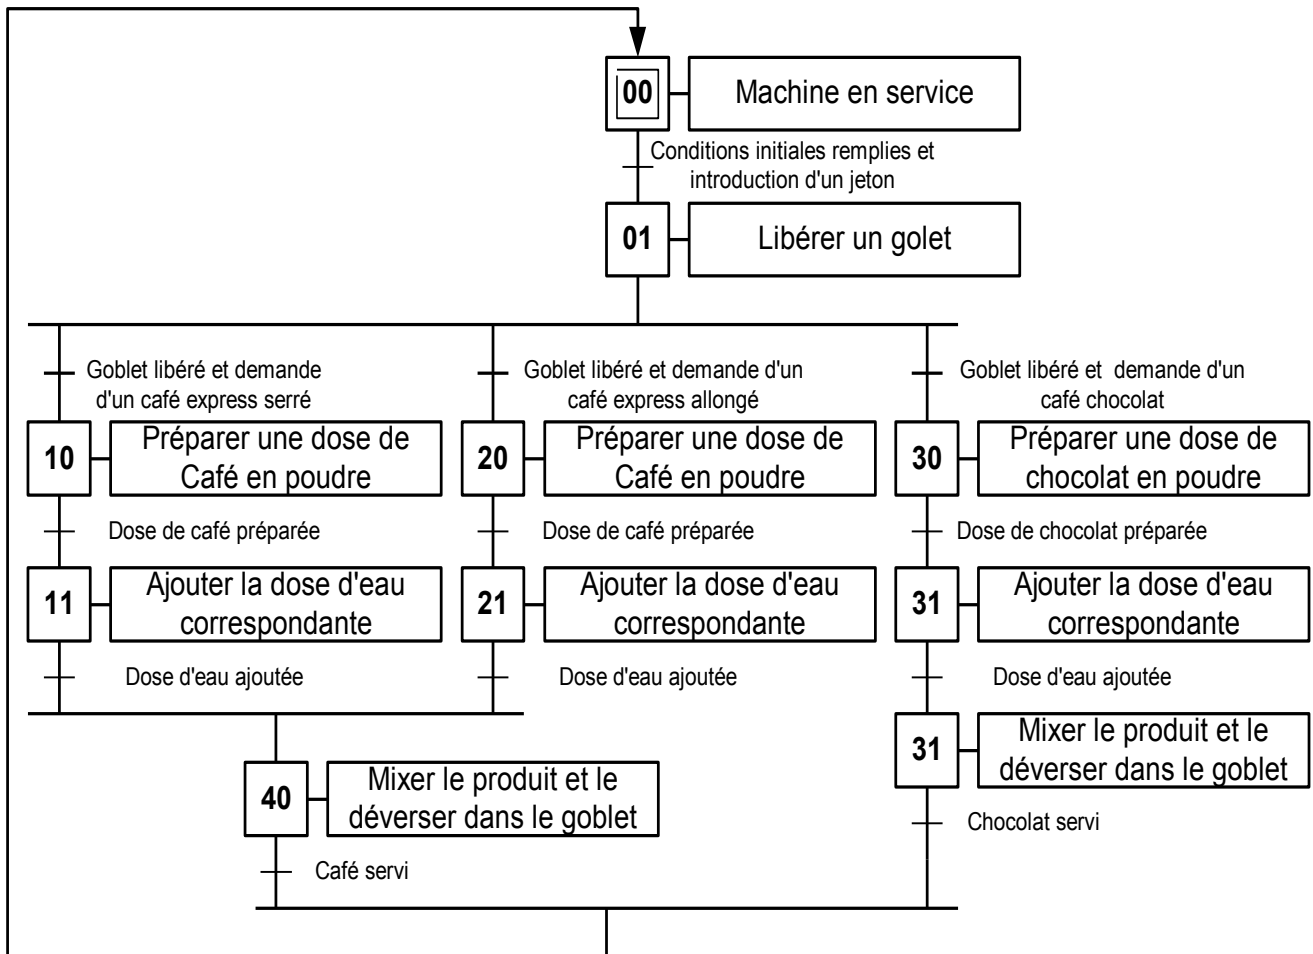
00 Machine en service

Conditions initiales remplies et introduction d'un jeton

01 Libérer un golet

Goblet libéré et demande d'un café express serré

10 Préparer une dose de Café en poudre

Dose de café préparée

11 Ajouter la dose d'eau correspondante

Dose d'eau ajoutée

Goblet libéré et demande d'un café express allongé

20 Préparer une dose de Café en poudre

Dose de café préparée

21 Ajouter la dose d'eau correspondante

Dose d'eau ajoutée

Goblet libéré et demande d'un café chocolat

30 Préparer une dose de chocolat en poudre

Dose de chocolat préparée

31 Ajouter la dose d'eau correspondante

Dose d'eau ajoutée

31 Mixer le produit et le déverser dans le goblet

Chocolat servi

40 Mixer le produit et le déverser dans le goblet

Café servi